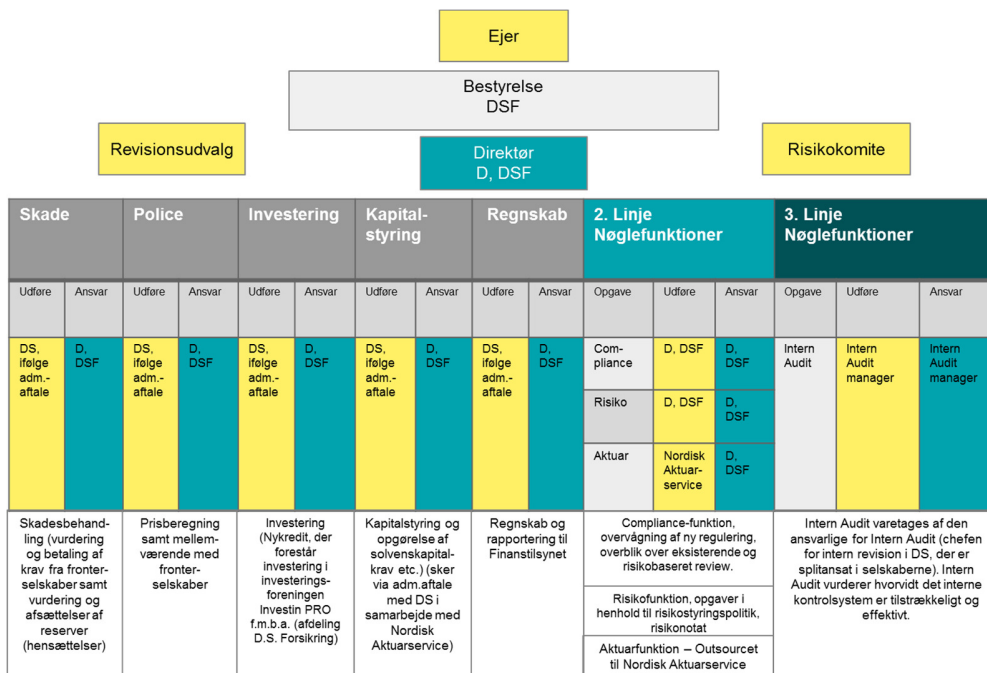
Ejer

Bestyrelse
DSF

Revisionsudvalg

Direktør
D, DSF

Risikokomite

| Skade | | Police | | Investering | | Kapitalstyring | | Regnskab | | 2. Linje Nøglefunktioner | | | 3. Linje Nøglefunktioner | | |
|---|---|---|---|---|---|---|---|---|---|---|---|---|---|---|---|
| Udføre | Ansvar | Udføre | Ansvar | Udføre | Ansvar | Udføre | Ansvar | Udføre | Ansvar | Opgave | Udføre | Ansvar | Opgave | Udføre | Ansvar |
| DS, ifølge adm.-aftale | D, DSF | DS, ifølge adm.-aftale | D, DSF | DS, ifølge adm.-aftale | D, DSF | DS, ifølge adm.-aftale | D, DSF | DS, ifølge adm.-aftale | D, DSF | Compliance | D, DSF | D, DSF | Intern Audit | Intern Audit manager | Intern Audit manager |
| | | | | | | | | | | Risiko | D, DSF | D, DSF | | | |
| | | | | | | | | | | Aktuar | Nordisk Aktuarservice | D, DSF | | | |

Skadesbehandling (vurdering og betaling af krav fra fronterselskaber samt vurdering og afsættelser af reserver (hensættelser)

Prisberegning samt mellemværende med fronterselskaber

Investering (Nykredit, der forestår investering i investeringsforeningen Investin PRO f.m.b.a. (afdeling D.S. Forsikring)

Kapitalstyring og opgørelse af solvenskapitalkrav etc.) (sker via adm.aftale med DS i samarbejde med Nordisk Aktuarservice)

Regnskab og rapportering til Finanstilsynet

Compliance-funktion, overvågning af ny regulering, overblik over eksisterende og risikobaseret review.

Risikofunktion, opgaver i henhold til risikostyringspolitik, risikonotat

Aktuarfunktion – Outsourcet til Nordisk Aktuarservice

Intern Audit varetages af den ansvarlige for Intern Audit (chefen for intern revision i DS, der er splitansat i selskaberne). Intern Audit vurderer hvorvidt det interne kontrolsystem er tilstrækkeligt og effektivt.